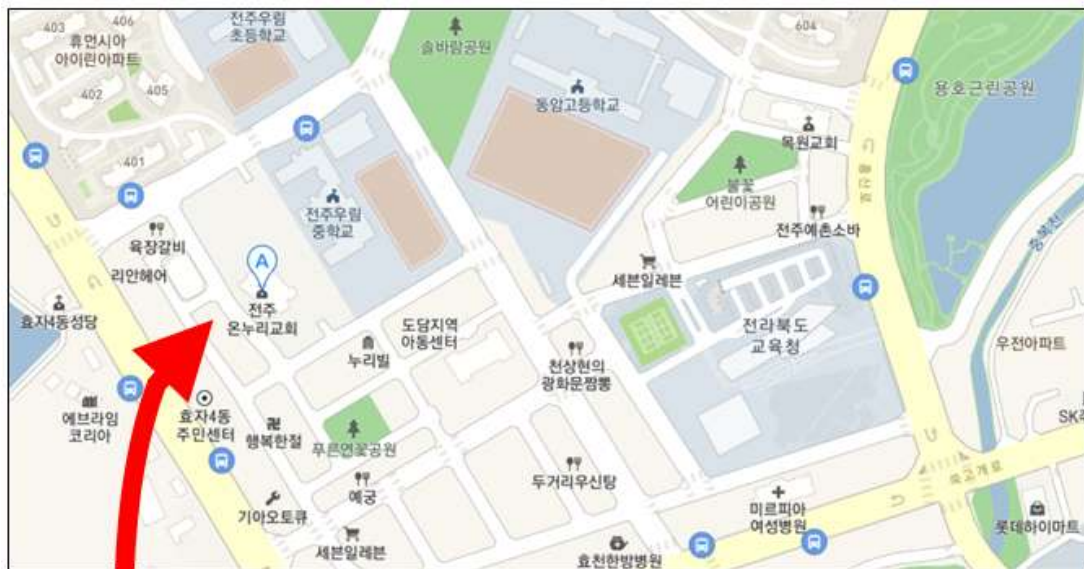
403
406
휴먼시아 아이린아파트
402
405
401
전주우림 초등학교
솔바람공원
동암고등학교
604
용호근린공원
목원교회
봄꽃 어린이공원
전주예촌소바
육장갈비
리안헤어
전주우림 중학교
A
전주 온누리교회
세븐일레븐
효자4동성당
도담지역 아동센터
누리빌
천상현의 광화문짬뽕
전라북도 교육청
우전아파트
에브라임 코리아
효자4동 주민센터
행복한절
푸른연꽃공원
두거리우신탕
SK
예궁
기아오토큐
미르피아 여성병원
세븐일레븐
효천한방병원
롯데하이마트